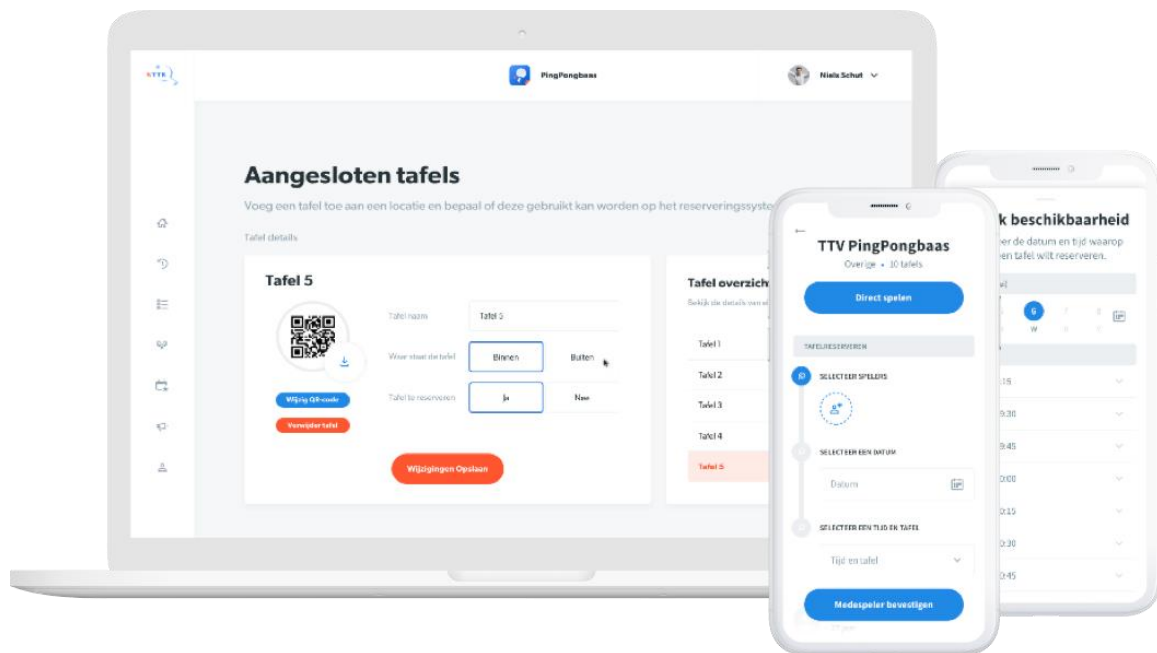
NTTB

PingPongbaas

Niels Schut

Aangesloten tafels

Voeg een tafel toe aan een locatie en bepaal of deze gebruikt kan worden op het reserveringssyste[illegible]

Tafel details

Tafel 5

Wijzig QR-code

Verwijder tafel

Tafel naam | Tafel 5

Waar staat de tafel | Binnen | Buiten

Tafel te reserveren | Ja | Nee

Wijzigingen Opslaan

Tafel overzich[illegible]

Bekijk de details van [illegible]

Tafel 1

Tafel 2

Tafel 3

Tafel 4

Tafel 5

TTV PingPongbaas

Overige • 10 tafels

Direct spelen

TAFELRESERVEREN

SELECTEER SPELERS

SELECTEER EEN DATUM

Datum

SELECTEER EEN TIJD EN TAFEL

Tijd en tafel

Medespeler bevestigen

k beschikbaarheid

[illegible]er de datum en tijd waarop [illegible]en tafel wilt reserveren.

6

W

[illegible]:15

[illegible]:30

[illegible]:45

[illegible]:00

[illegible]:15

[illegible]:30

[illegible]:45